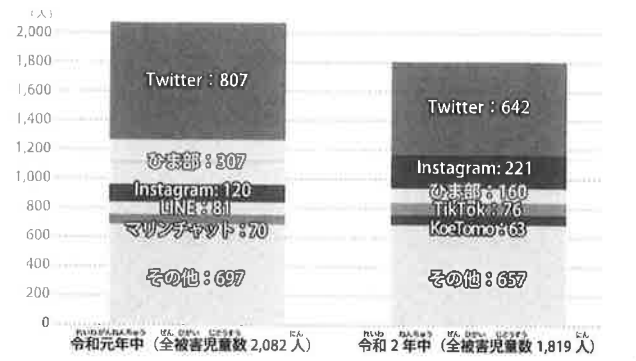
（人）
2,000
1,800
1,600
1,400
1,200
1,000
800
600
400
200
0

Twitter：807
ひま部：307
Instagram：120
LINE：81
マリンチャット：70
その他：697

Twitter：642
Instagram：221
ひま部：160
TikTok：76
KoeTomo：63
その他：657

令和元年中（全被害児童数 2,082 人）
令和２年中（全被害児童数 1,819 人）